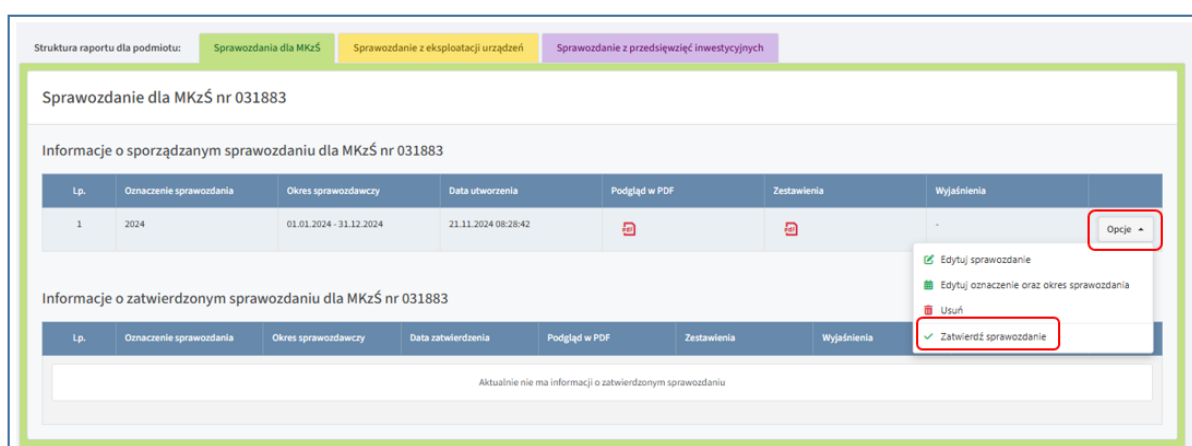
Struktura raportu dla podmiotu: Sprawozdania dla MKzŚ Sprawozdanie z eksploatacji urządzeń Sprawozdanie z przedsięwzięć inwestycyjnych

Sprawozdanie dla MKzŚ nr 031883

Informacje o sporządzanym sprawozdaniu dla MKzŚ nr 031883

| Lp. | Oznaczenie sprawozdania | Okres sprawozdawczy | Data utworzenia | Podgląd w PDF | Zestawienia | Wyjaśnienia | |
|---|---|---|---|---|---|---|---|
| 1 | 2024 | 01.01.2024 - 31.12.2024 | 21.11.2024 08:28:42 | PDF | PDF | - | Opcje |

Edytuj sprawozdanie
Edytuj oznaczenie oraz okres sprawozdania
Usuń
Zatwierdź sprawozdanie

Informacje o zatwierdzonym sprawozdaniu dla MKzŚ nr 031883

| Lp. | Oznaczenie sprawozdania | Okres sprawozdawczy | Data zatwierdzenia | Podgląd w PDF | Zestawienia | Wyjaśnienia |
|---|---|---|---|---|---|---|
| Aktualnie nie ma informacji o zatwierdzonym sprawozdaniu | | | | | | |